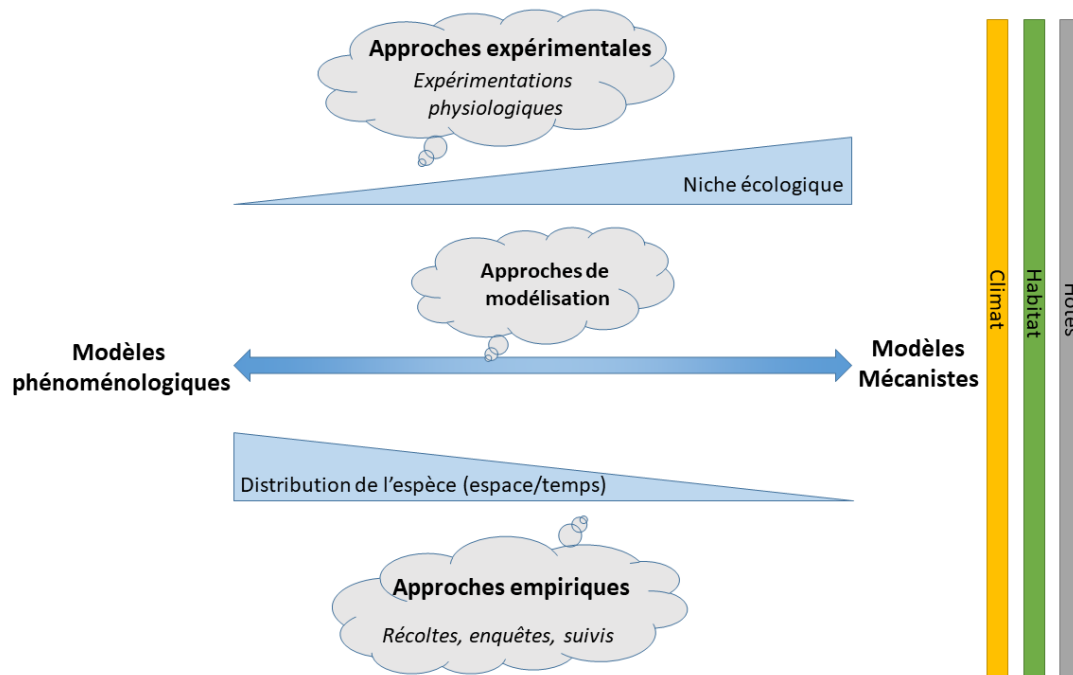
Approches expérimentales
*Expérimentations physiologiques*

Niche écologique

Approches de modélisation

Modèles phénoménologiques

Modèles Mécanistes

Distribution de l'espèce (espace/temps)

Approches empiriques
*Récoltes, enquêtes, suivis*

Climat

Habitat

Hôtes